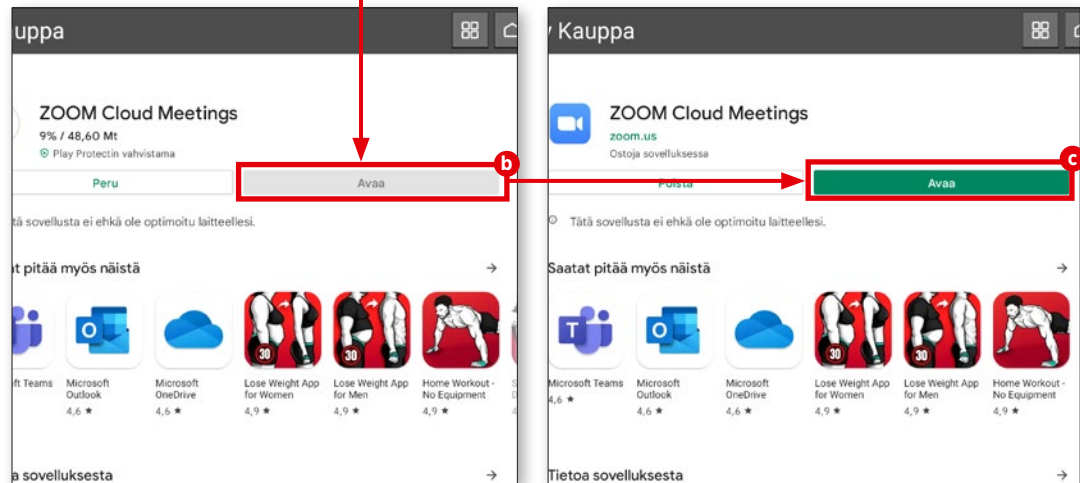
uppa

ZOOM Cloud Meetings
9% / 48,60 Mt
Play Protectin vahvistama

Peru
Avaa

b

tä sovellusta ei ehkä ole optimoitu laitteellesi.

at pitää myös näistä →

ft Teams
Microsoft Outlook 4,6 ★
Microsoft OneDrive 4,6 ★
30 Lose Weight App for Women 4,9 ★
30 Lose Weight App for Men 4,9 ★
Home Workout - No Equipment 4,9 ★

a sovelluksesta →

Kauppa

ZOOM Cloud Meetings
zoom.us
Ostoja sovelluksessa

Poista
Avaa

c

Tätä sovellusta ei ehkä ole optimoitu laitteellesi.

Saatat pitää myös näistä →

Microsoft Teams 4,6 ★
Microsoft Outlook 4,6 ★
Microsoft OneDrive 4,6 ★
30 Lose Weight App for Women 4,9 ★
30 Lose Weight App for Men 4,9 ★
Home Workout - No Equipment 4,9 ★

Tietoa sovelluksesta →